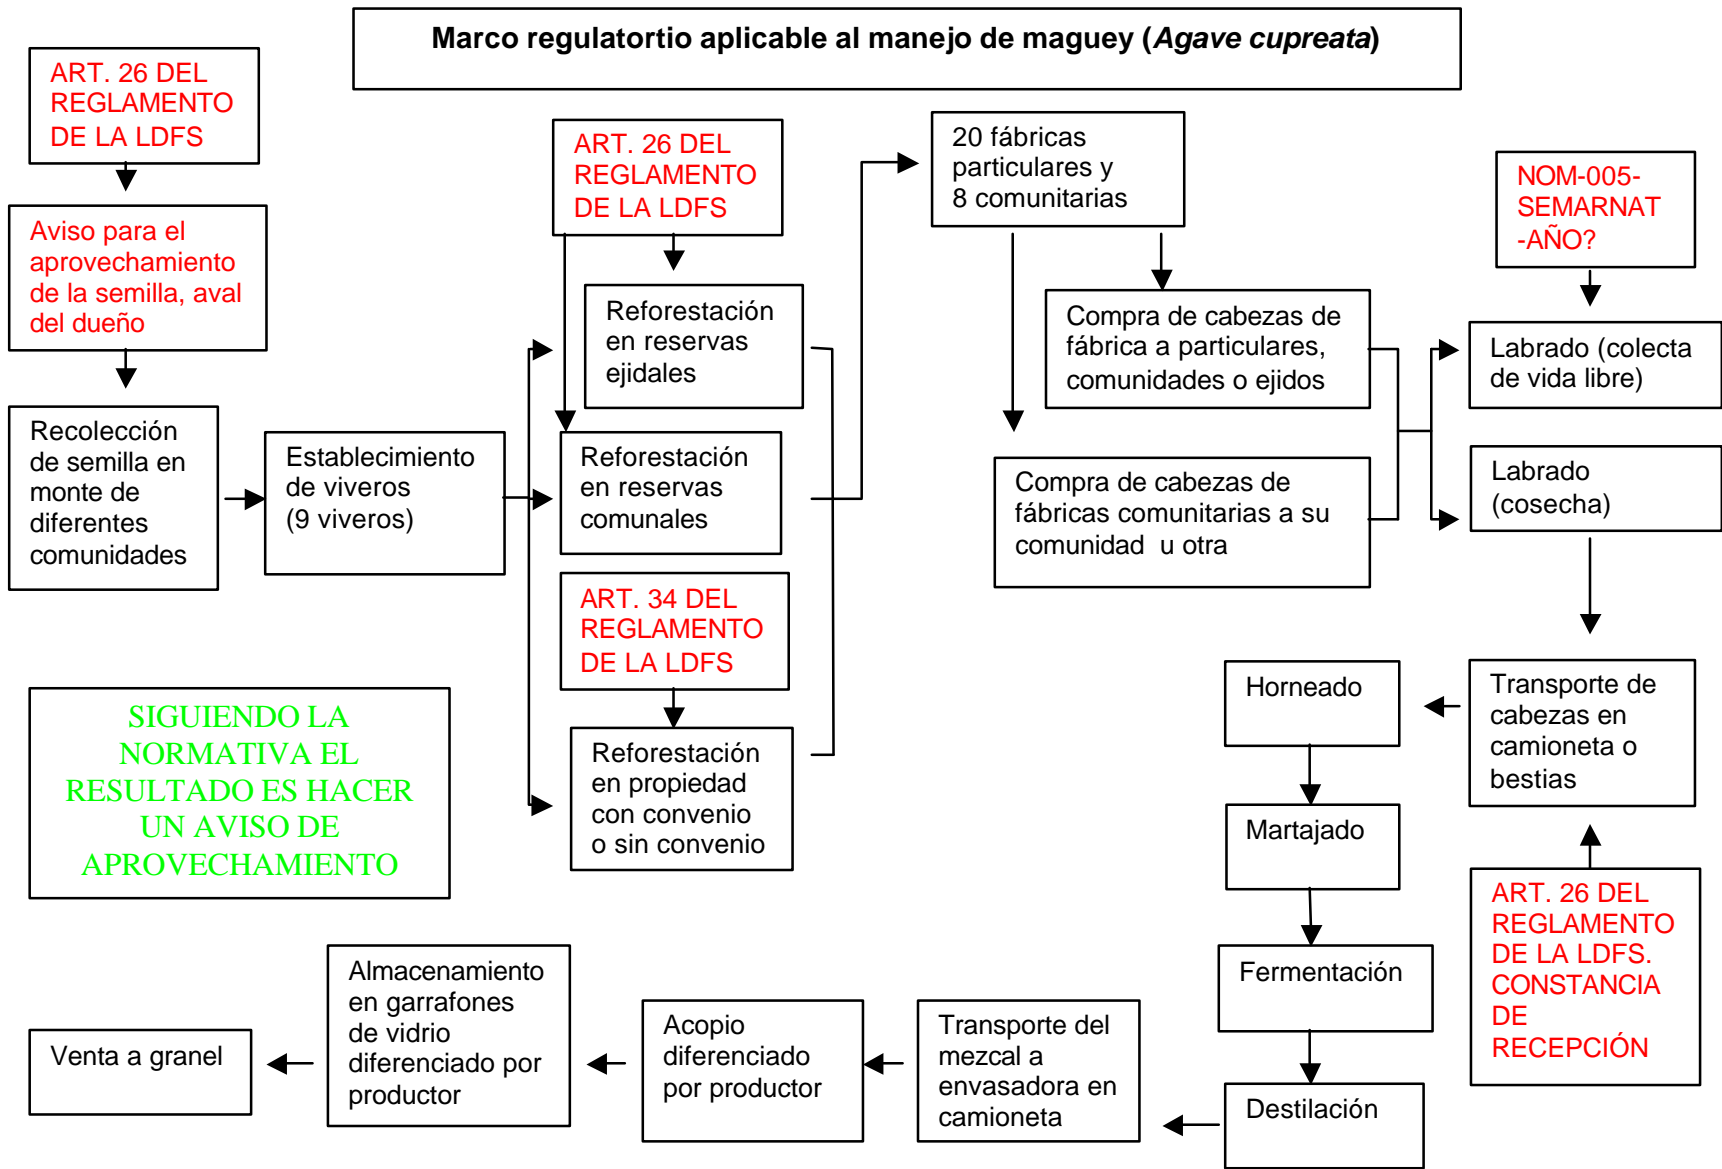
**Marco regulatortio aplicable al manejo de maguey (*Agave cupreata*)**

ART. 26 DEL REGLAMENTO DE LA LDFS

Aviso para el aprovechamiento de la semilla, aval del dueño

Recolección de semilla en monte de diferentes comunidades

Establecimiento de viveros (9 viveros)

ART. 26 DEL REGLAMENTO DE LA LDFS

Reforestación en reservas ejidales

Reforestación en reservas comunales

ART. 34 DEL REGLAMENTO DE LA LDFS

Reforestación en propiedad con convenio o sin convenio

SIGUIENDO LA NORMATIVA EL RESULTADO ES HACER UN AVISO DE APROVECHAMIENTO

20 fábricas particulares y 8 comunitarias

Compra de cabezas de fábrica a particulares, comunidades o ejidos

Compra de cabezas de fábricas comunitarias a su comunidad u otra

NOM-005-SEMARNAT-AÑO?

Labrado (colecta de vida libre)

Labrado (cosecha)

Transporte de cabezas en camioneta o bestias

ART. 26 DEL REGLAMENTO DE LA LDFS. CONSTANCIA DE RECEPCIÓN

Horneado

Martajado

Fermentación

Destilación

Transporte del mezcal a envasadora en camioneta

Acopio diferenciado por productor

Almacenamiento en garrafones de vidrio diferenciado por productor

Venta a granel